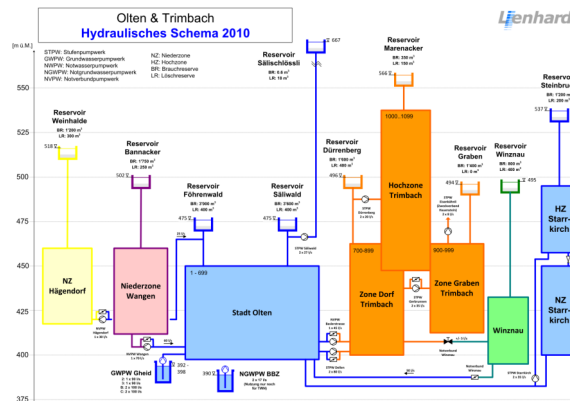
Olten & Trimbach
Hydraulisches Schema 2010

Lienhard

[m ü.M.]

STPW: Stufenpumpwerk
GWPW: Grundwasserpumpwerk
NWPW: Notwasserpumpwerk
NGPW: Notgrundwasserpumpwerk
NVPW: Notverbundpumpwerk

NZ: Niederzone
HZ: Hochzone
BR: Brauchreserve
LR: Löschreserve

550
525
500
475
450
425
400
375

Reservoir Weinhalde
BR: 1'390 m³
LR: 300 m³
518

Reservoir Bannacker
BR: 1'750 m³
LR: 250 m³
502

Reservoir Föhrenwald
BR: 3'000 m³
LR: 400 m³
475

Reservoir Säliwald
BR: 3'600 m³
LR: 400 m³
475

Reservoir Sälischlössli
BR: 0.6 m³
LR: 10 m³
667

Reservoir Marenacker
BR: 350 m³
LR: 150 m³
566

Reservoir Dürrenberg
BR: 1'500 m³
LR: 400 m³
496

Reservoir Graben
BR: 1'400 m³
LR: 0 m³
494

Reservoir Winznau
BR: 600 m³
LR: 400 m³
495

Reservoir Steinbru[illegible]
BR: 1'390 m³
LR: 200 m³
537

NZ Hägendorf

Niederzone Wangen

1 - 699
Stadt Olten

700-899
Zone Dorf Trimbach

1000..1099
Hochzone Trimbach

900-999
Zone Graben Trimbach

Winznau

HZ Starr-kirch

NZ Starr-kirch

GWPW Gheid

NGWPW BBZ

392 - 398
390

NVPW Hägendorf

NVPW Wangen

STPW Säliwald

STPW Dürrenberg

NVPW Niederwil

Notverbund Winznau

STPW Winznau